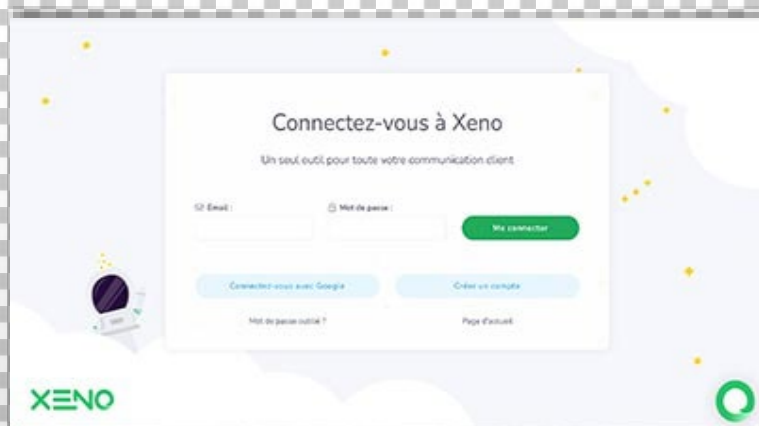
Connectez-vous à Xeno

Un seul outil pour toute votre communication client

Email :

Mot de passe :

Me connecter

Connectez-vous avec Google

Créer un compte

Mot de passe oublié ?

Page d'accueil

XENO